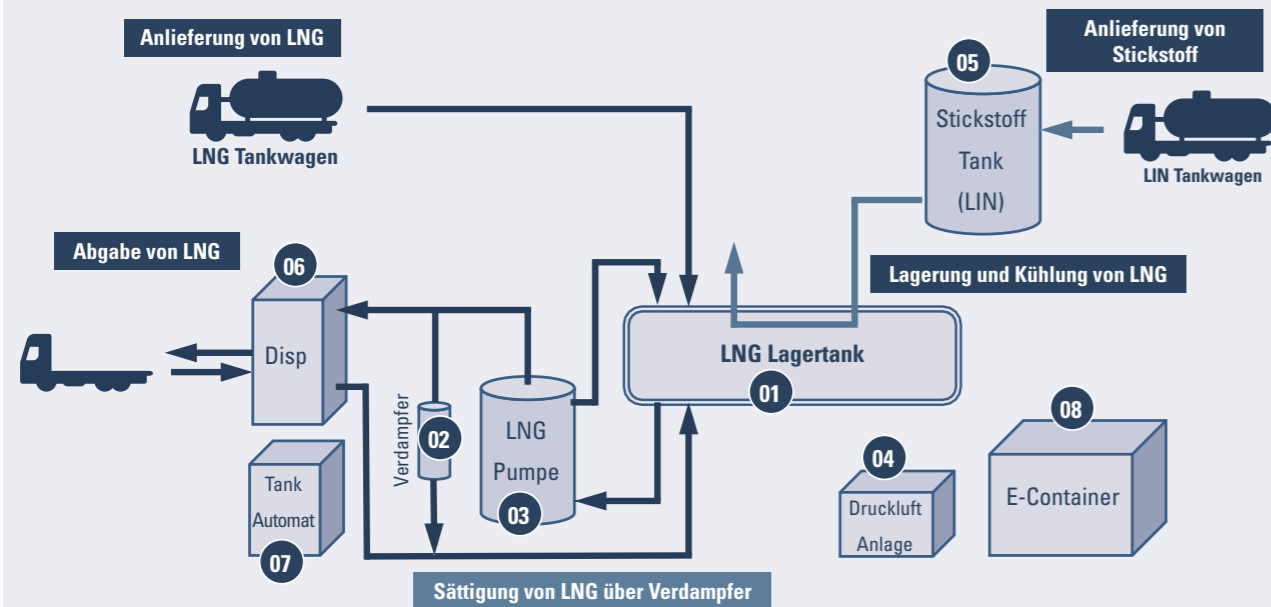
Anlieferung von LNG

LNG Tankwagen

Anlieferung von Stickstoff

05

Stickstoff Tank (LIN)

LIN Tankwagen

Abgabe von LNG

06

Disp

Lagerung und Kühlung von LNG

LNG Lagertank

01

Verdampfer

02

LNG Pumpe

03

Tank Automat

07

04

Druckluft Anlage

08

E-Container

Sättigung von LNG über Verdampfer